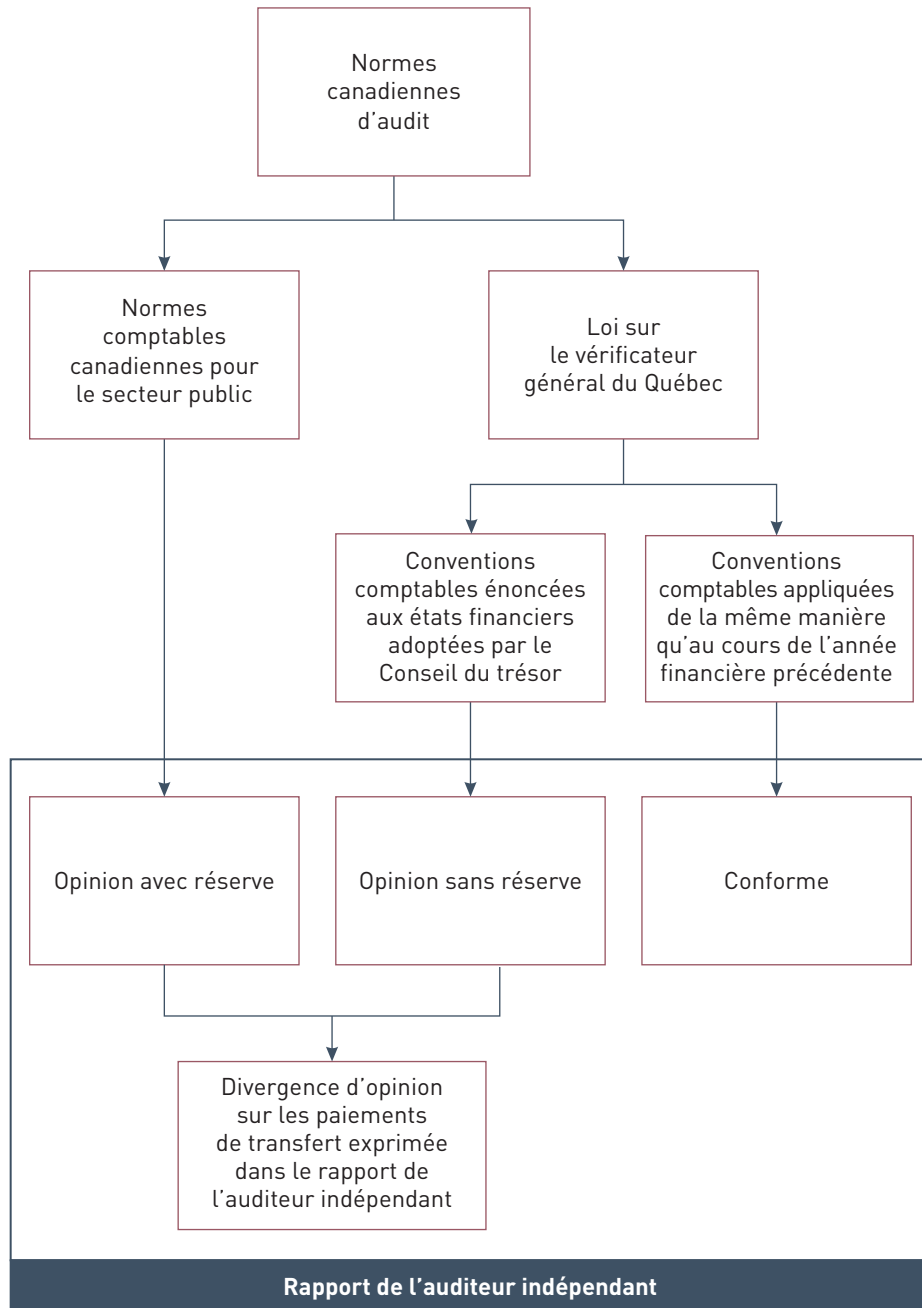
Normes canadiennes d'audit

Normes comptables canadiennes pour le secteur public

Loi sur le vérificateur général du Québec

Conventions comptables énoncées aux états financiers adoptées par le Conseil du trésor

Conventions comptables appliquées de la même manière qu'au cours de l'année financière précédente

Opinion avec réserve

Opinion sans réserve

Conforme

Divergence d'opinion sur les paiements de transfert exprimée dans le rapport de l'auditeur indépendant

Rapport de l'auditeur indépendant